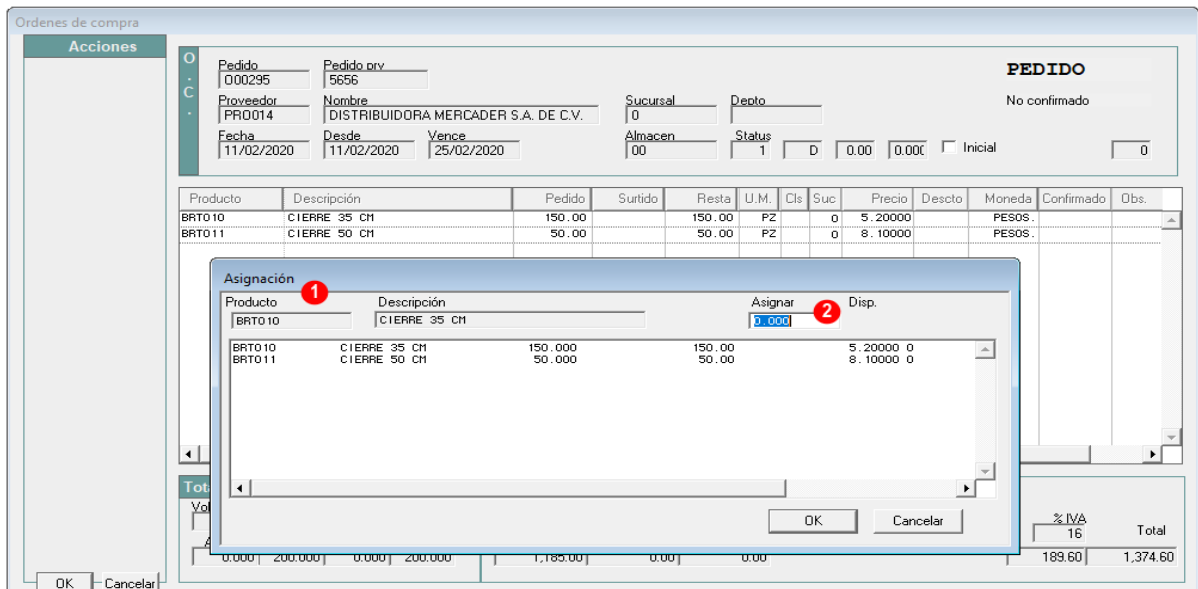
Ordenes de compra

Acciones

O . C .

Pedido
000295
Pedido prv
5656
Proveedor
PRO014
Nombre
DISTRIBUIDORA MERCADER S.A. DE C.V.
Sucursal
0
Depto
Fecha
11/02/2020
Desde
11/02/2020
Vence
25/02/2020
Almacen
00
Status
1 D 0.00 0.000
Inicial
0

PEDIDO
No confirmado

| Producto | Descripción | Pedido | Surtido | Resta | U.M. | Cls | Suc | Precio | Descto | Moneda | Confirmado | Obs. |
|---|---|---|---|---|---|---|---|---|---|---|---|---|
| BRT010 | CIERRE 35 CM | 150.00 | | 150.00 | PZ | | 0 | 5.20000 | | PESOS. | | |
| BRT011 | CIERRE 50 CM | 50.00 | | 50.00 | PZ | | 0 | 8.10000 | | PESOS. | | |

Asignación
1
Producto
BRT010
Descripción
CIERRE 35 CM
Asignar
0.000
2
Disp.

BRT010 CIERRE 35 CM 150.000 150.00 5.20000 0
BRT011 CIERRE 50 CM 50.000 50.00 8.10000 0

OK
Cancelar

Tot
Vol
A
0.000 200.000 0.000 200.000
1,185.00 0.00 0.00
% IVA
16
Total
189.60 1,374.60

OK
Cancelar